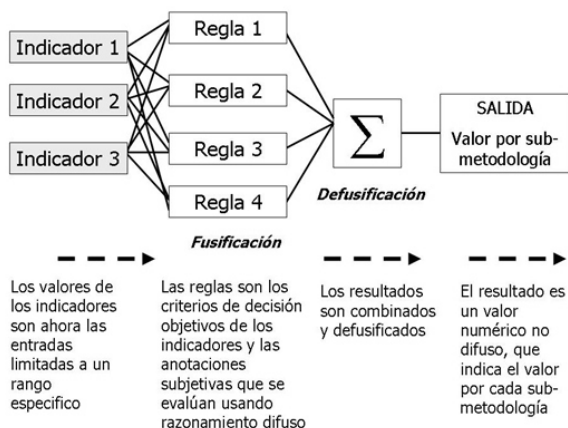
Indicador 1

Indicador 2

Indicador 3

Regla 1

Regla 2

Regla 3

Regla 4

$\sum$

SALIDA

Valor por submetodología

Defusificación

Fusificación

Los valores de los indicadores son ahora las entradas limitadas a un rango especifico

Las reglas son los criterios de decisión objetivos de los indicadores y las anotaciones subjetivas que se evalúan usando razonamiento difuso

Los resultados son combinados y defusificados

El resultado es un valor numérico no difuso, que indica el valor por cada submetodología